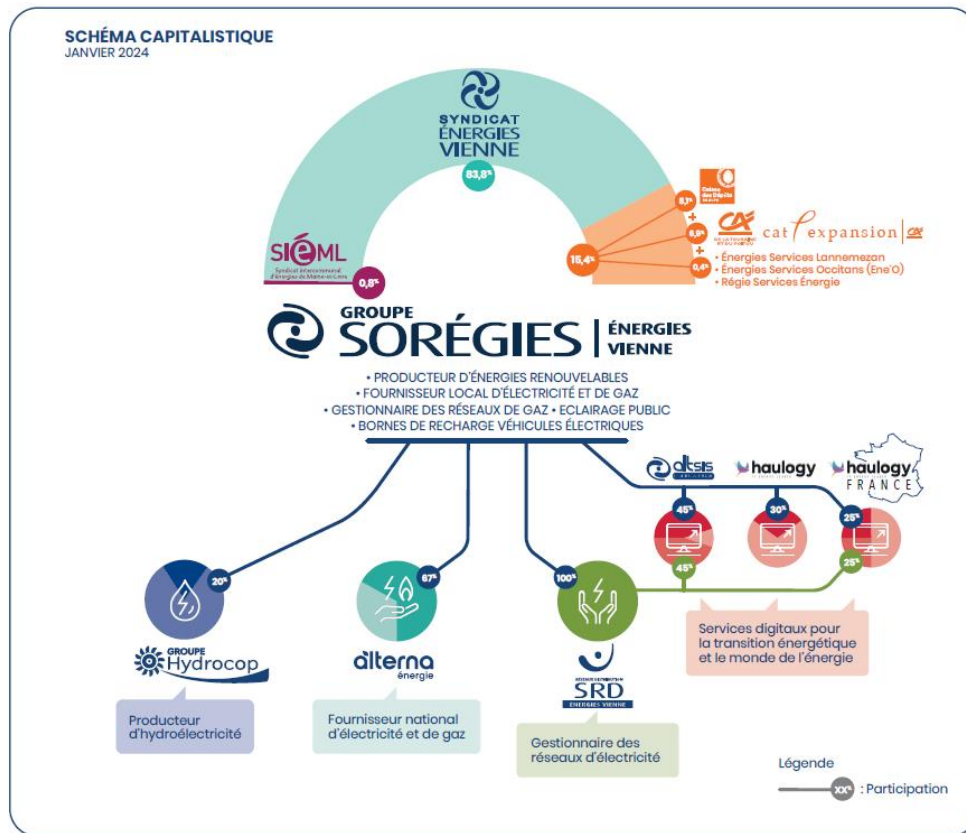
SCHÉMA CAPITALISTIQUE
JANVIER 2024

SYNDICAT ÉNERGIES VIENNE

83,8%

SIéML
Syndicat intercommunal d'énergies de Maine-et-Loire

0,8%

15,4%

8,1%

Caisse des Dépôts

6,9%

CRÉDIT AGRICOLE TOURAINE POITOU

cat expansion

0,4%

• Énergies Services Lannemezan
• Énergies Services Occitans (Ene'O)
• Régie Services Énergie

GROUPE SORÉGIES | ÉNERGIES VIENNE

• PRODUCTEUR D'ÉNERGIES RENOUVELABLES
• FOURNISSEUR LOCAL D'ÉLECTRICITÉ ET DE GAZ
• GESTIONNAIRE DES RÉSEAUX DE GAZ • ECLAIRAGE PUBLIC
• BORNES DE RECHARGE VÉHICULES ÉLECTRIQUES

altsis

haulogy

haulogy FRANCE

45%

30%

25%

45%

25%

20%

67%

100%

GROUPE Hydrocop

alterna énergie

SRD ÉNERGIES VIENNE

Producteur d'hydroélectricité

Fournisseur national d'électricité et de gaz

Gestionnaire des réseaux d'électricité

Services digitaux pour la transition énergétique et le monde de l'énergie

Légende

xx% : Participation